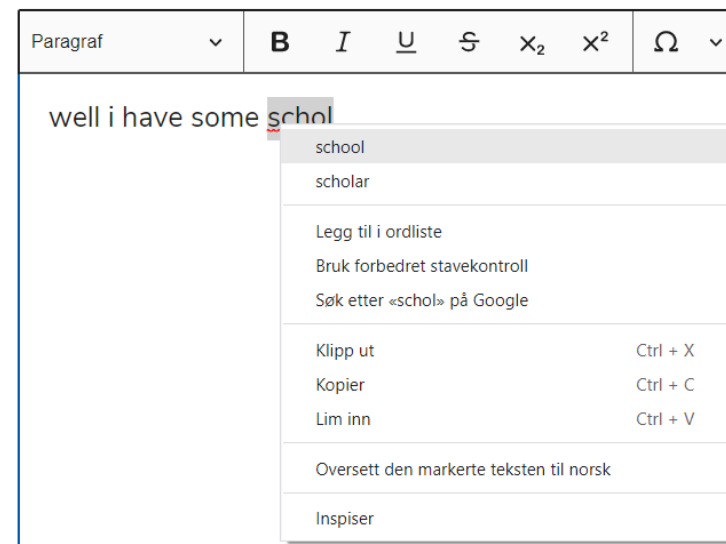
Paragraf

B I U S $X_2$ $X^2$ Ω

well i have some schol

school
scholar

Legg til i ordliste
Bruk forbedret stavekontroll
Søk etter «schol» på Google

Klipp ut Ctrl + X
Kopier Ctrl + C
Lim inn Ctrl + V

Oversett den markerte teksten til norsk

Inspiser